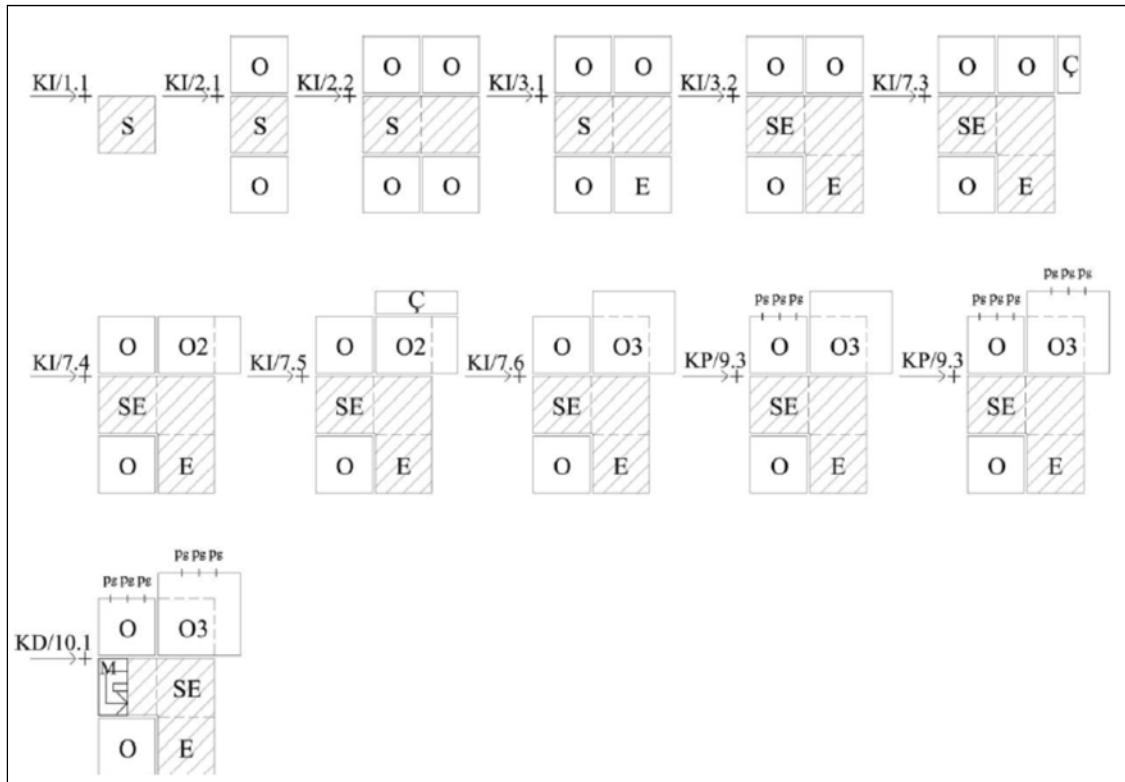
KI/1.1
S

KI/2.1
O
S
O

KI/2.2
O O
S
O O

KI/3.1
O O
S
O E

KI/3.2
O O
SE
O E

KI/7.3
O O Ç
SE
O E

KI/7.4
O O2
SE
O E

KI/7.5
Ç
O O2
SE
O E

KI/7.6
O O3
SE
O E

KP/9.3
ps ps ps
O O3
SE
O E

KP/9.3
ps ps ps
ps ps ps
O O3
SE
O E

KD/10.1
ps ps ps
ps ps ps
O O3
M
SE
O E